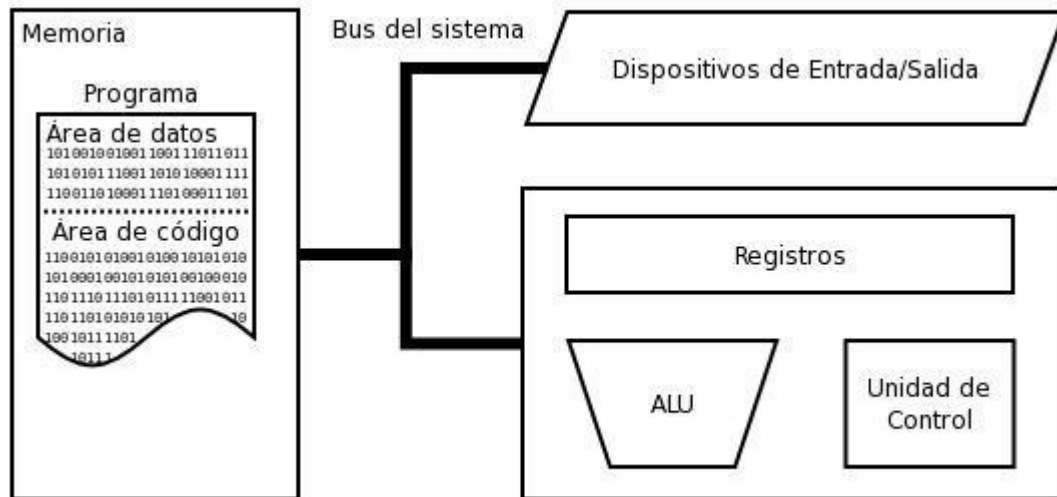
Memoria

Programa

Área de datos
1010010010011001 11011011
1010101 11001 1010 10001 111
1100110 10001 1101 00011 101

Área de código
1100101010010100 10101010
1010001001010101 00100010
1101110 11101 0111 11001011
1101101010101 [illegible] 10
1001011 1101 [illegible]
10111 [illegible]

Bus del sistema

Dispositivos de Entrada/Salida

Registros

ALU

Unidad de Control